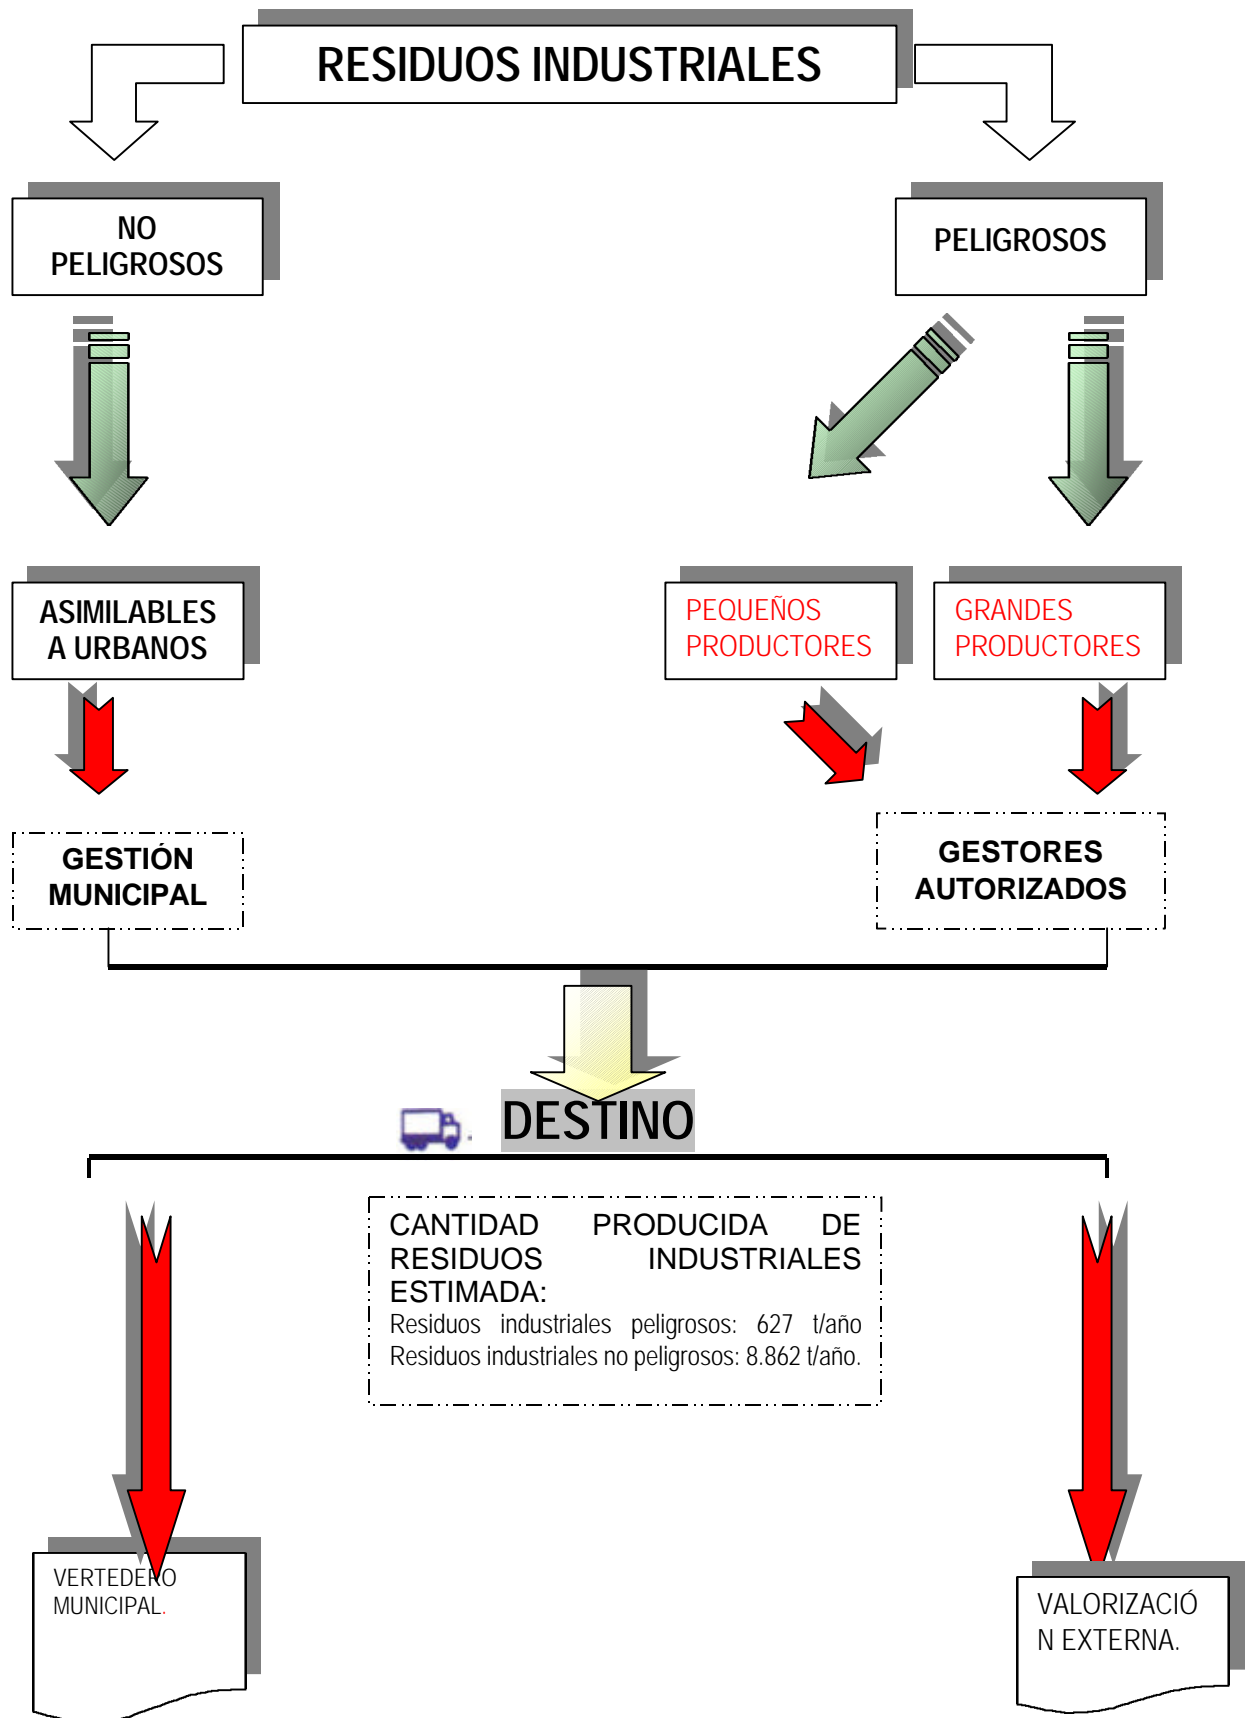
RESIDUOS INDUSTRIALES

NO PELIGROSOS

PELIGROSOS

ASIMILABLES A URBANOS

PEQUEÑOS PRODUCTORES

GRANDES PRODUCTORES

GESTIÓN MUNICIPAL

GESTORES AUTORIZADOS

DESTINO

CANTIDAD PRODUCIDA DE RESIDUOS INDUSTRIALES ESTIMADA:
Residuos industriales peligrosos: 627 t/año
Residuos industriales no peligrosos: 8.862 t/año.

VERTEDERO MUNICIPAL.

VALORIZACIÓN EXTERNA.